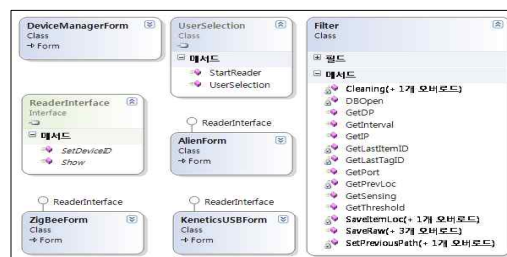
DeviceManagerForm
Class
→ Form

UserSelection
Class

메서드
StartReader
UserSelection

ReaderInterface
Interface

메서드
SetDeviceID
Show

ReaderInterface

AlienForm
Class
→ Form

ReaderInterface

ZigBeeForm
Class
→ Form

ReaderInterface

KeneticsUSBForm
Class
→ Form

Filter
Class

필드

메서드
Cleaning(+ 1개 오버로드)
DBOpen
GetDP
GetInterval
GetIP
GetLastItemID
GetLastTagID
GetPort
GetPrevLoc
GetSensing
GetThreshold
SaveItemLoc(+ 1개 오버로드)
SaveRaw(+ 3개 오버로드)
SetPreviousPath(+ 1개 오버로드)